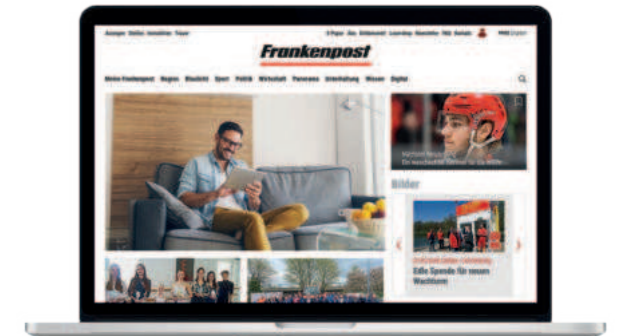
Anzeigen Stellen Immobilien Trauer

E-Paper Abo Aktionen Leserreisen Newsletter Hilfe Kontakt

Frankenpost

Meine Frankenpost Region Bluelicht Sport Politik Wirtschaft Panorama Unterhaltung Wissen Digital

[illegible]

Bilder

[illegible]

Edle Spende für neuen Wachturm